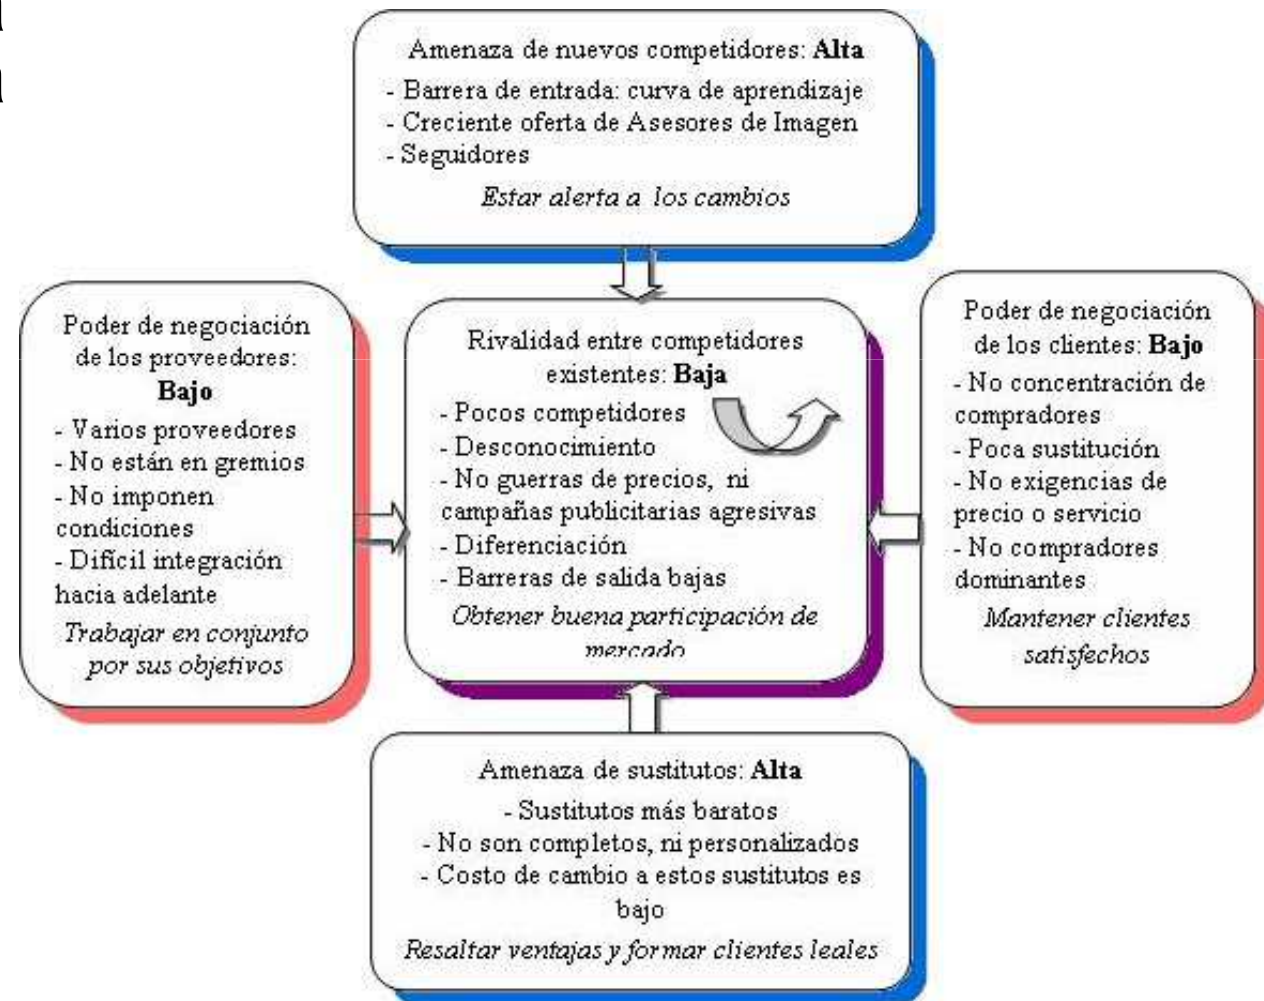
Amenaza de nuevos competidores: **Alta**
- Barrera de entrada: curva de aprendizaje
- Creciente oferta de Asesores de Imagen
- Seguidores
*Estar alerta a los cambios*

Poder de negociación de los proveedores: **Bajo**
- Varios proveedores
- No están en gremios
- No imponen condiciones
- Difícil integración hacia adelante
*Trabajar en conjunto por sus objetivos*

Rivalidad entre competidores existentes: **Baja**
- Pocos competidores
- Desconocimiento
- No guerras de precios, ni campañas publicitarias agresivas
- Diferenciación
- Barreras de salida bajas
*Obtener buena participación de mercado*

Poder de negociación de los clientes: **Bajo**
- No concentración de compradores
- Poca sustitución
- No exigencias de precio o servicio
- No compradores dominantes
*Mantener clientes satisfechos*

Amenaza de sustitutos: **Alta**
- Sustitutos más baratos
- No son completos, ni personalizados
- Costo de cambio a estos sustitutos es bajo
*Resaltar ventajas y formar clientes leales*